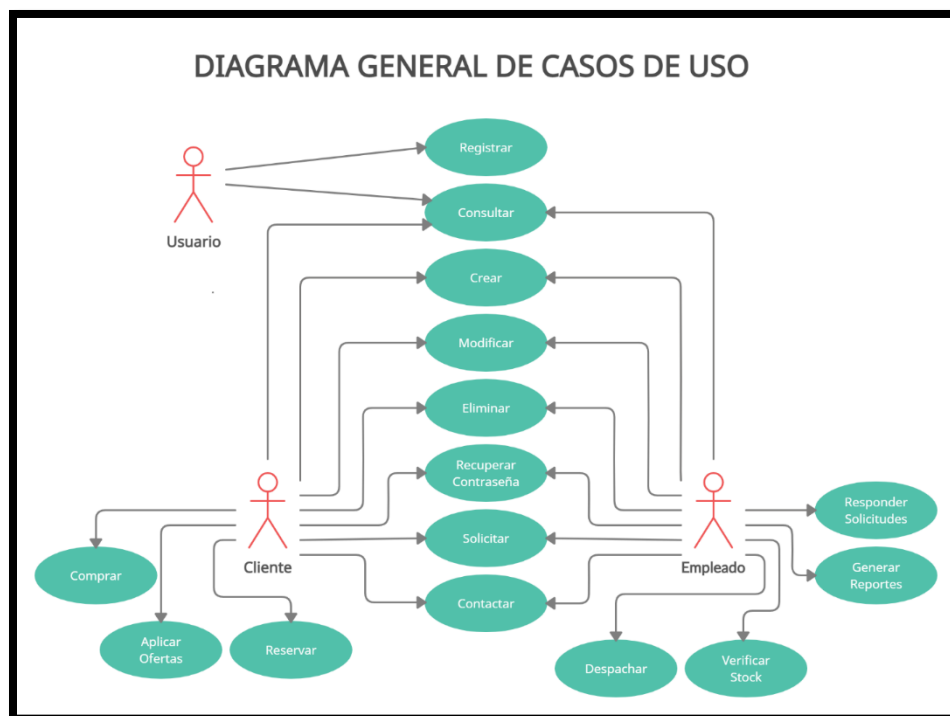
DIAGRAMA GENERAL DE CASOS DE USO

Usuario

Registrar

Consultar

Crear

Modificar

Eliminar

Recuperar Contraseña

Solicitar

Contactar

Cliente

Empleado

Responder Solicitudes

Generar Reportes

Comprar

Aplicar Ofertas

Reservar

Despachar

Verificar Stock